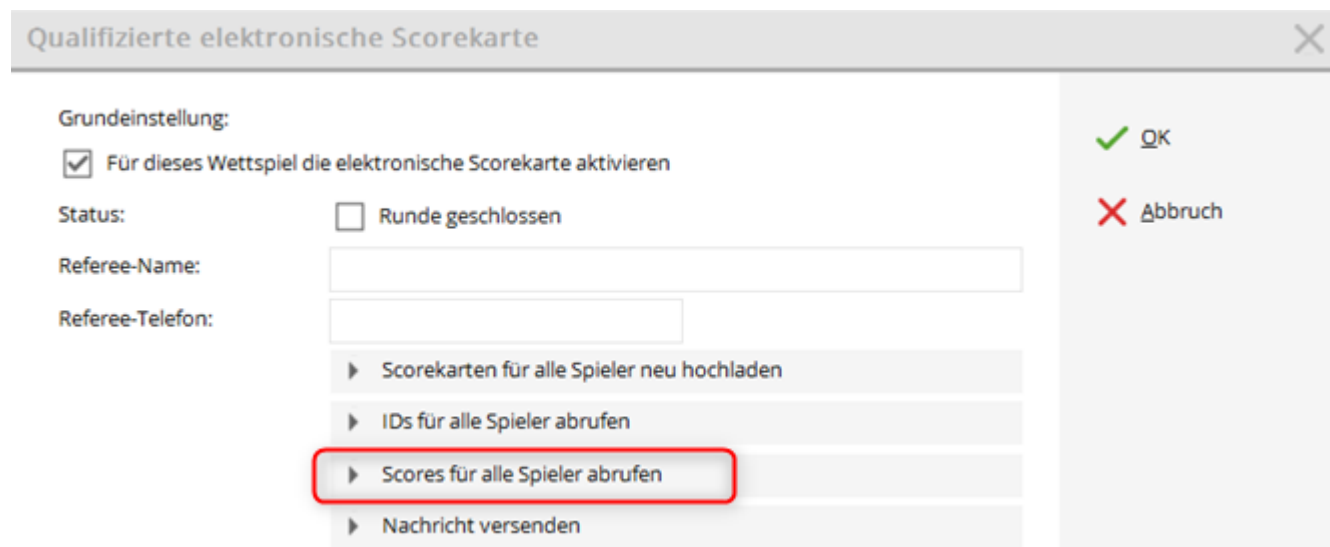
Qualifizierte elektronische Scorekarte

Grundeinstellung:

Für dieses Wettspiel die elektronische Scorekarte aktivieren

Status:

Runde geschlossen

Referee-Name:

Referee-Telefon:

Scorekarten für alle Spieler neu hochladen

IDs für alle Spieler abrufen

Scores für alle Spieler abrufen

Nachricht versenden

OK

Abbruch